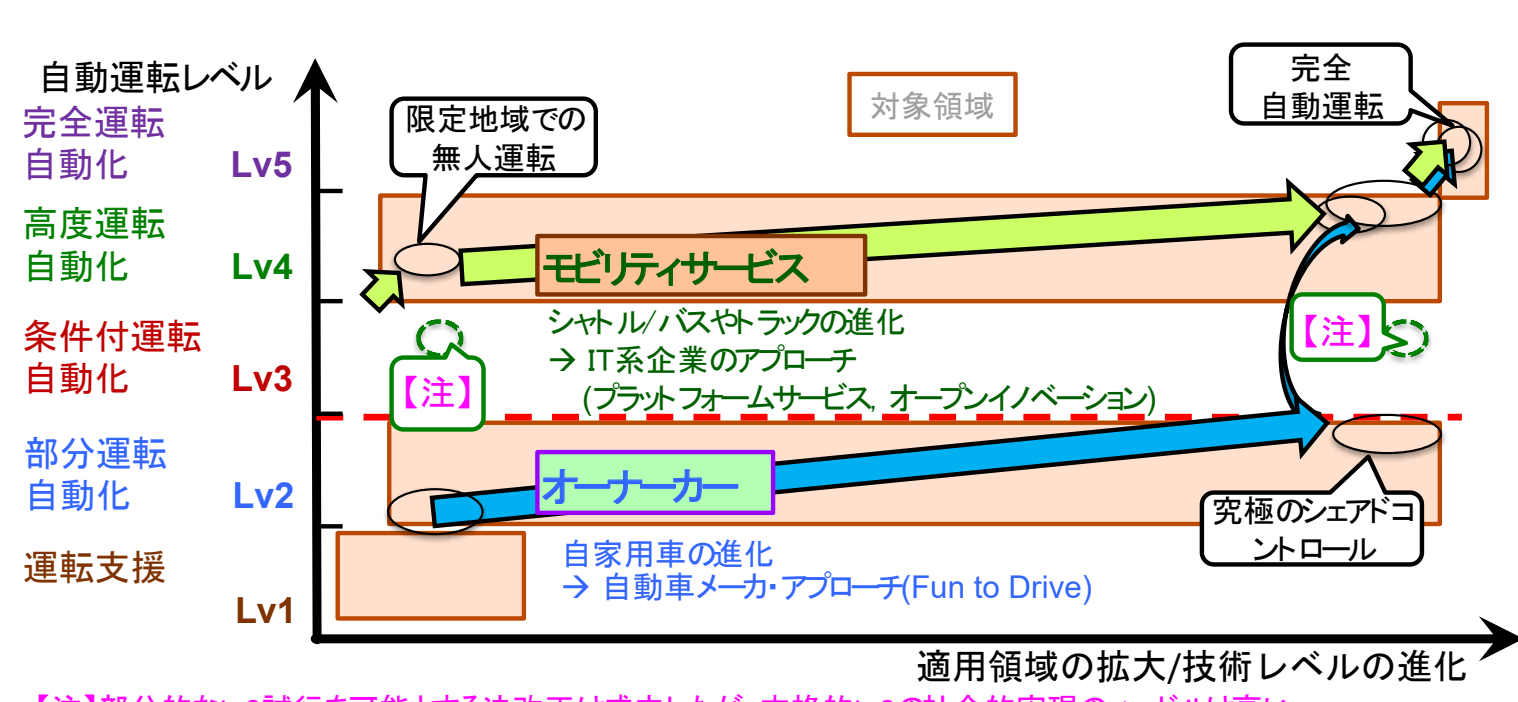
自動運転レベル

完全運転自動化 Lv5

高度運転自動化 Lv4

条件付運転自動化 Lv3

部分運転自動化 Lv2

運転支援 Lv1

対象領域

限定地域での無人運転

完全自動運転

モビリティサービス

シャトル/バスやトラックの進化
→ IT系企業のアプローチ
(プラットフォームサービス, オープンイノベーション)

【注】

【注】

オーナーカー

究極のシェアドコントロール

自家用車の進化
→ 自動車メーカ・アプローチ(Fun to Drive)

適用領域の拡大/技術レベルの進化

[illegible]